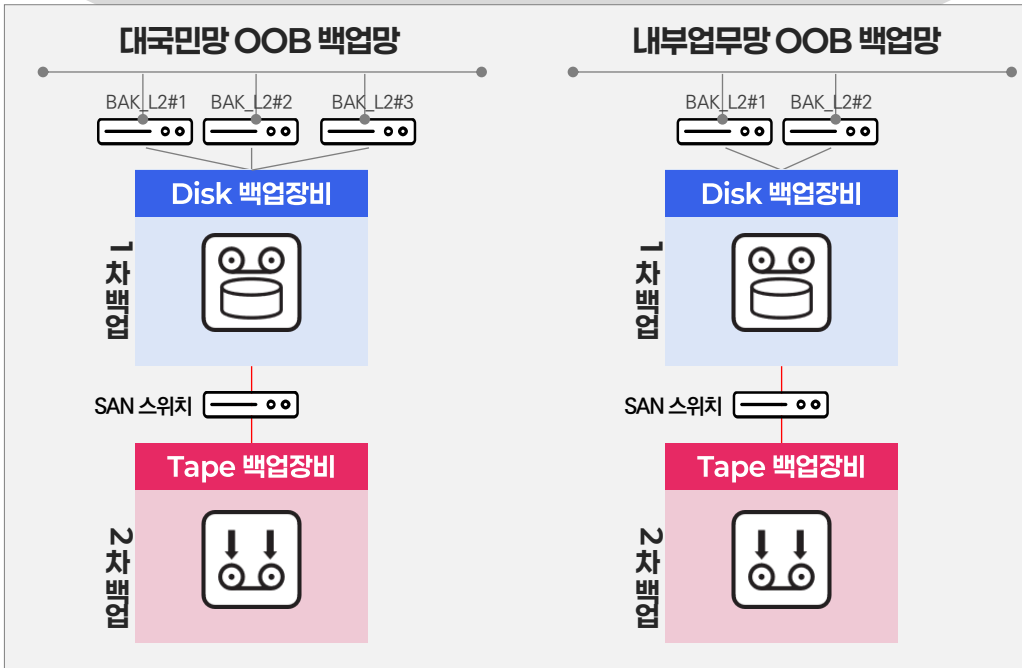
대국민망 OOB 백업망

BAK_L2#1 BAK_L2#2 BAK_L2#3

Disk 백업장비

1차백업

SAN 스위치

Tape 백업장비

2차백업

내부업무망 OOB 백업망

BAK_L2#1 BAK_L2#2

Disk 백업장비

1차백업

SAN 스위치

Tape 백업장비

2차백업